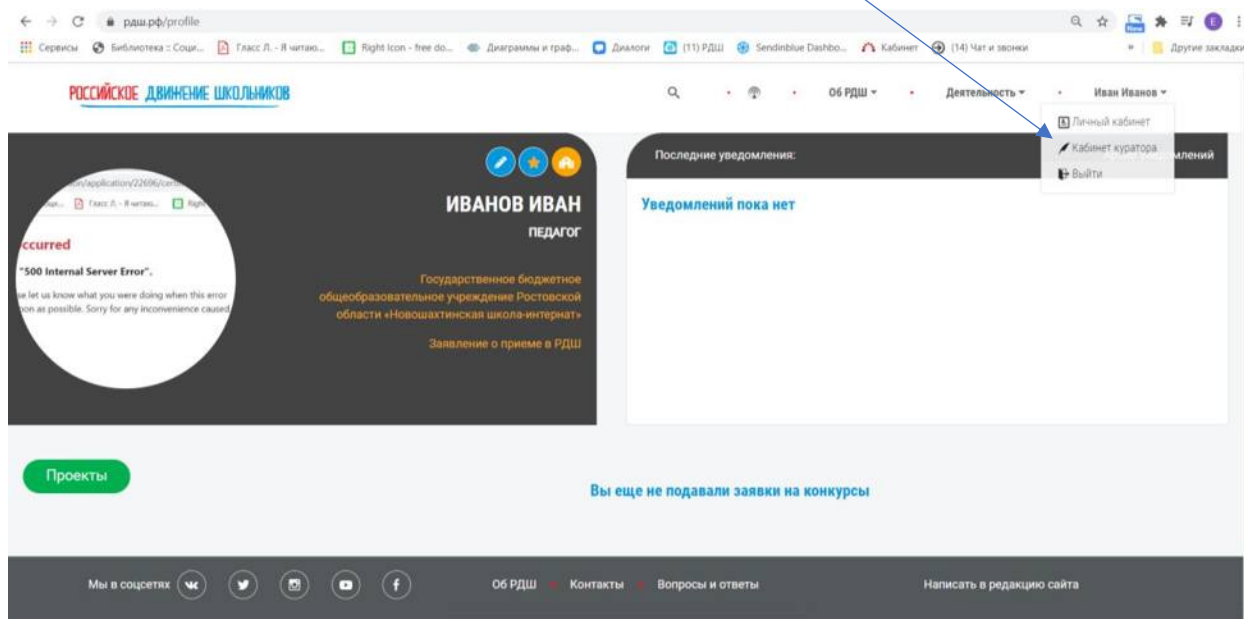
рдш.рф/profile

Сервисы Библиотека :: Соци... Гласс Л. - Я читаю... Right Icon - free do... Диаграммы и граф... Диалоги (11) РДШ Sendinblue Dashbo... Кабинет (14) Чат и звонки » Другие закладки

РОССИЙСКОЕ ДВИЖЕНИЕ ШКОЛЬНИКОВ

Об РДШ ▾ Деятельность ▾ Иван Иванов ▾

Личный кабинет
Кабинет куратора
Выйти

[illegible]n/application/22696/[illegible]
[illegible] Гласс Л. - Я читаю... Right
ccurred
"500 Internal Server Error".
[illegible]e let us know what you were doing when this error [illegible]on as possible. Sorry for any inconvenience caused.

ИВАНОВ ИВАН
ПЕДАГОГ

Государственное бюджетное общеобразовательное учреждение Ростовской области «Новошахтинская школа-интернат»

Заявление о приеме в РДШ

Последние уведомления: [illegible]млений

Уведомлений пока нет

Проекты

Вы еще не подавали заявки на конкурсы

Мы в соцсетях

Об РДШ Контакты Вопросы и ответы

Написать в редакцию сайта